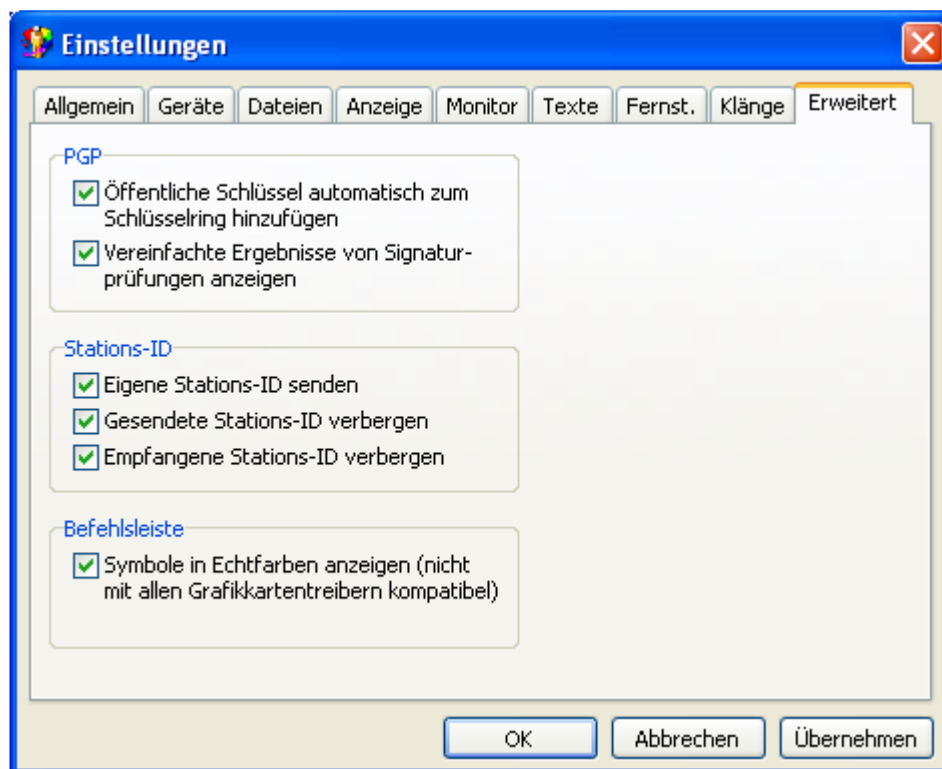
Einstellungen

Allgemein | Geräte | Dateien | Anzeige | Monitor | Texte | Fernst. | Klänge | Erweitert

PGP

Öffentliche Schlüssel automatisch zum Schlüsselring hinzufügen

Vereinfachte Ergebnisse von Signaturprüfungen anzeigen

Stations-ID

Eigene Stations-ID senden

Gesendete Stations-ID verbergen

Empfangene Stations-ID verbergen

Befehlsleiste

Symbole in Echtfarben anzeigen (nicht mit allen Grafikkartentreibern kompatibel)

OK | Abbrechen | Übernehmen